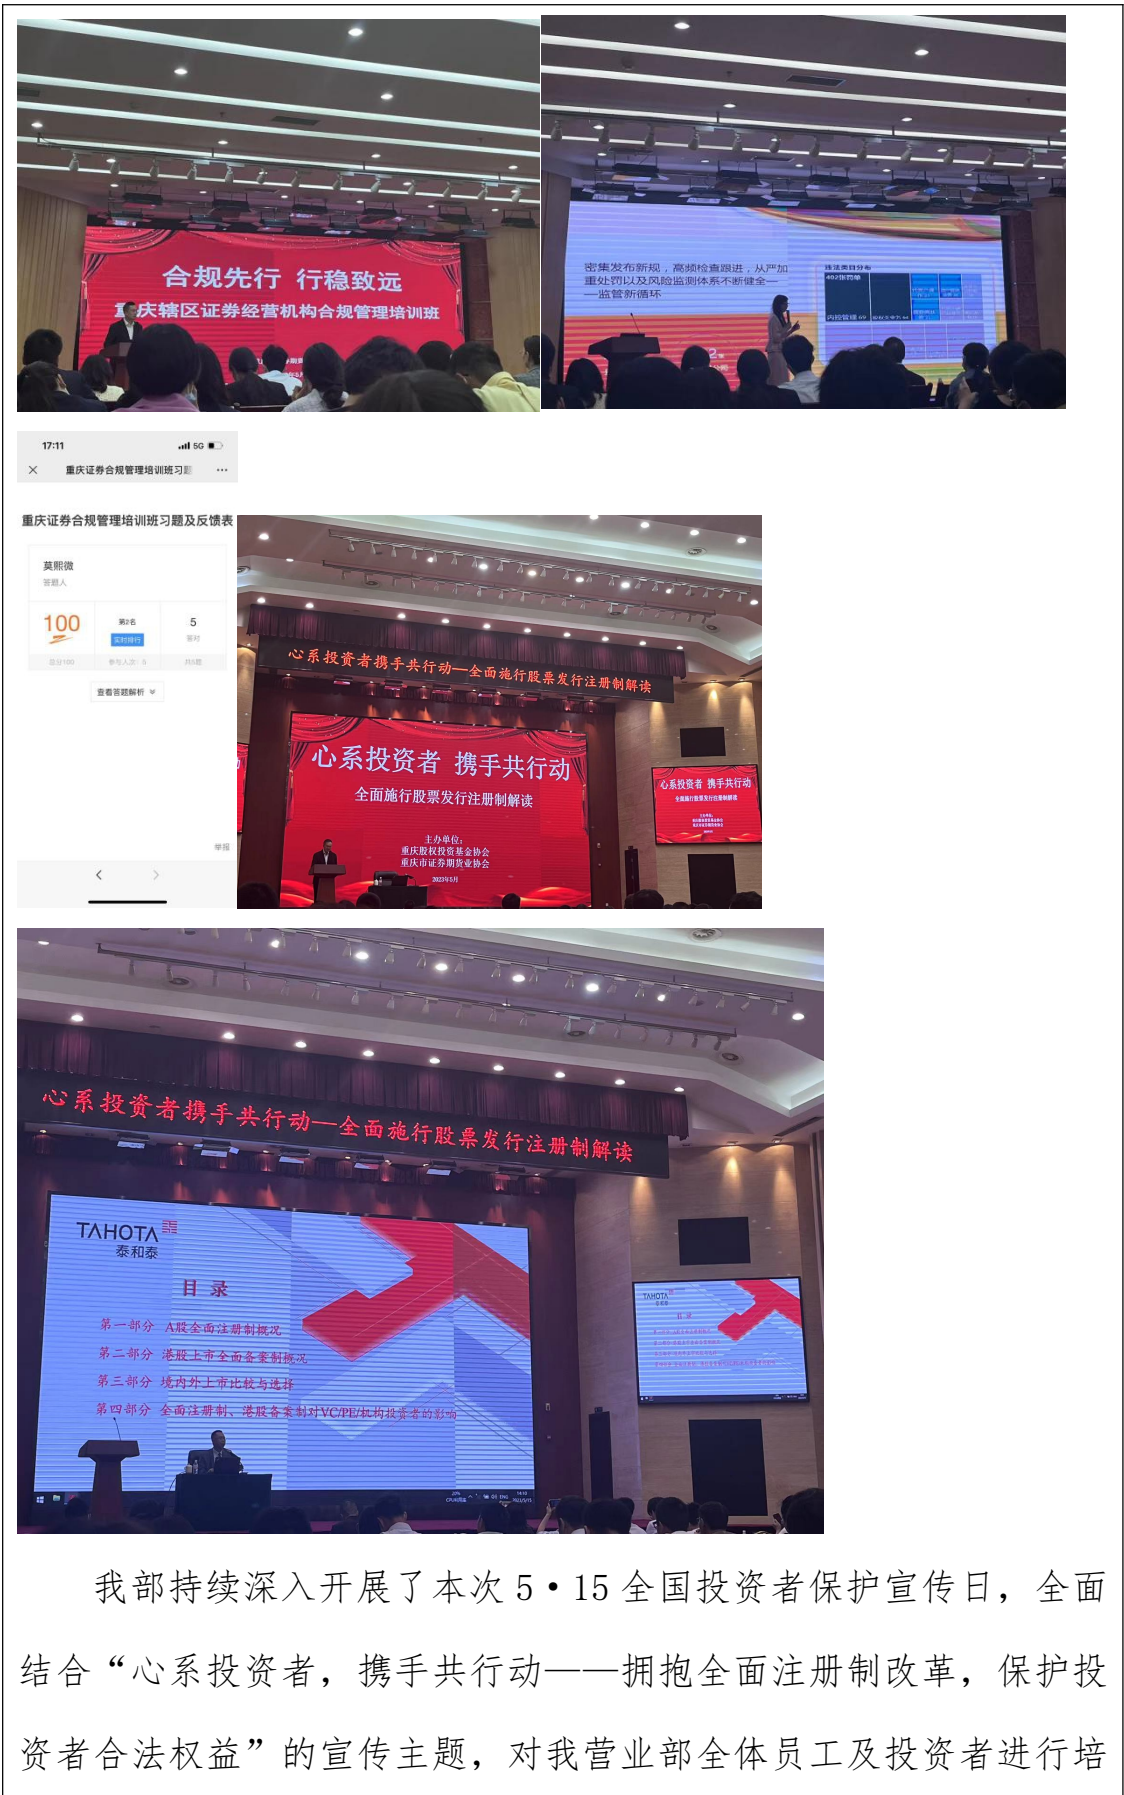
合规先行 行稳致远

重庆辖区证券经营机构合规管理培训班

密集发布新规，高频检查跟进，从严加重处罚以及风险监测体系不断健全——监管新循环

17:11

5G

重庆证券合规管理培训班习题

重庆证券合规管理培训班习题及反馈表

莫熙微

答题人

100

第2名

实时排行

5

查看答题解析

举报

心系投资者携手共行动—全面施行股票发行注册制解读

心系投资者 携手共行动

全面施行股票发行注册制解读

主办单位：
重庆股权投资基金协会
重庆市证券期货业协会

2023年5月

心系投资者 携手共行动

心系投资者携手共行动—全面施行股票发行注册制解读

TAHOTA
泰和泰

目 录

第一部分 A股全面注册制概况

第二部分 港股上市全面备案制概况

第三部分 境内外上市比较与选择

第四部分 全面注册制、港股备案制对VC/PE/机构投资者的影响

TAHOTA

我部持续深入开展了本次5·15全国投资者保护宣传日，全面结合“心系投资者，携手共行动——拥抱全面注册制改革，保护投资者合法权益”的宣传主题，对我营业部全体员工及投资者进行培